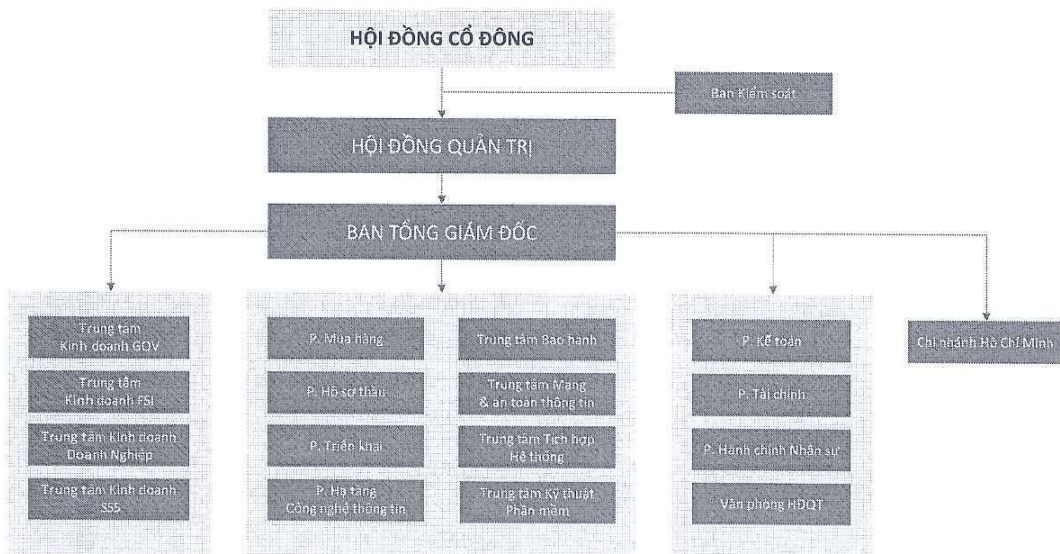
HỘI ĐỒNG CỔ ĐÔNG

Ban Kiểm soát

HỘI ĐỒNG QUẢN TRỊ

BAN TỔNG GIÁM ĐỐC

Trung tâm Kinh doanh GOV

Trung tâm Kinh doanh FSI

Trung tâm kinh doanh Doanh Nghiệp

Trung tâm kinh doanh SSS

P. Mua hàng

P. Hồ sơ thầu

P. Triển khai

P. Hạ tầng Công nghệ thông tin

Trung tâm Bảo hành

Trung tâm Mạng & an toàn thông tin

Trung tâm Tích hợp Hệ thống

Trung tâm Kỹ thuật Phần mềm

P. Kế toán

P. Tài chính

P. Hành chính Nhân sự

Văn phòng HĐQT

Chi nhánh Hồ Chí Minh